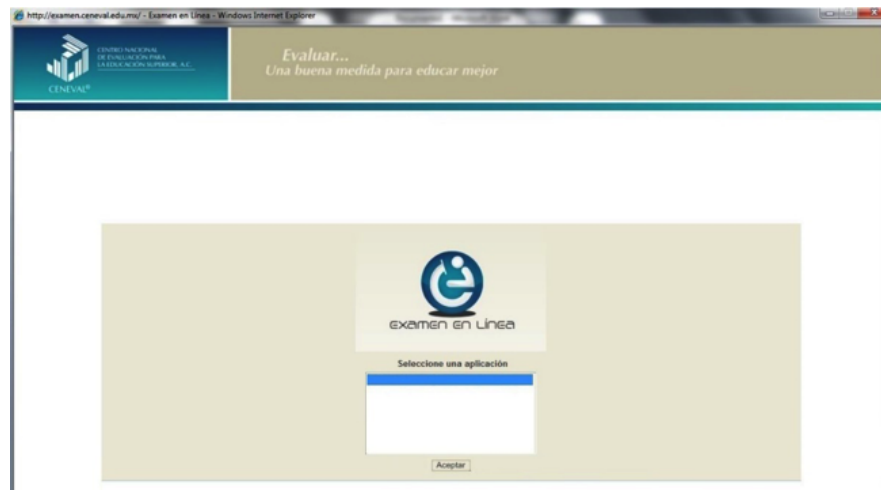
http://examen.ceneval.edu.mx/ - Examen en Línea - Windows Internet Explorer

CENTRO NACIONAL DE EVALUACIÓN PARA LA EDUCACIÓN SUPERIOR, A.C.

CENEVAL®

Evaluar...
Una buena medida para educar mejor

examen en línea

Seleccione una aplicación

Aceptar